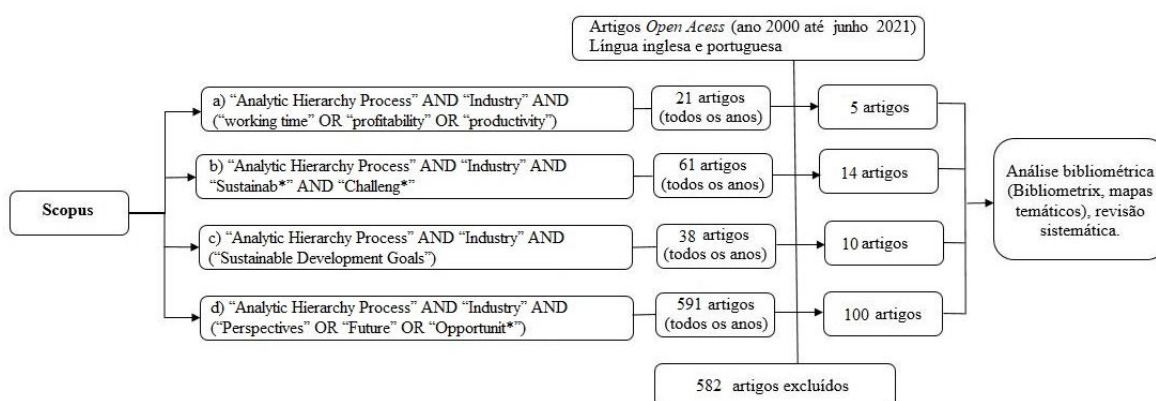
Artigos *Open Acess* (ano 2000 até junho 2021)
Língua inglesa e portuguesa

Scopus

a) "Analytic Hierarchy Process" AND "Industry" AND ("working time" OR "profitability" OR "productivity")

21 artigos (todos os anos)

5 artigos

b) "Analytic Hierarchy Process" AND "Industry" AND "Sustainab*" AND "Challeng*"

61 artigos (todos os anos)

14 artigos

c) "Analytic Hierarchy Process" AND "Industry" AND ("Sustainable Development Goals")

38 artigos (todos os anos)

10 artigos

d) "Analytic Hierarchy Process" AND "Industry" AND ("Perspectives" OR "Future" OR "Opportunit*")

591 artigos (todos os anos)

100 artigos

Análise bibliométrica (Bibliometrix, mapas temáticos), revisão sistemática.

582 artigos excluídos